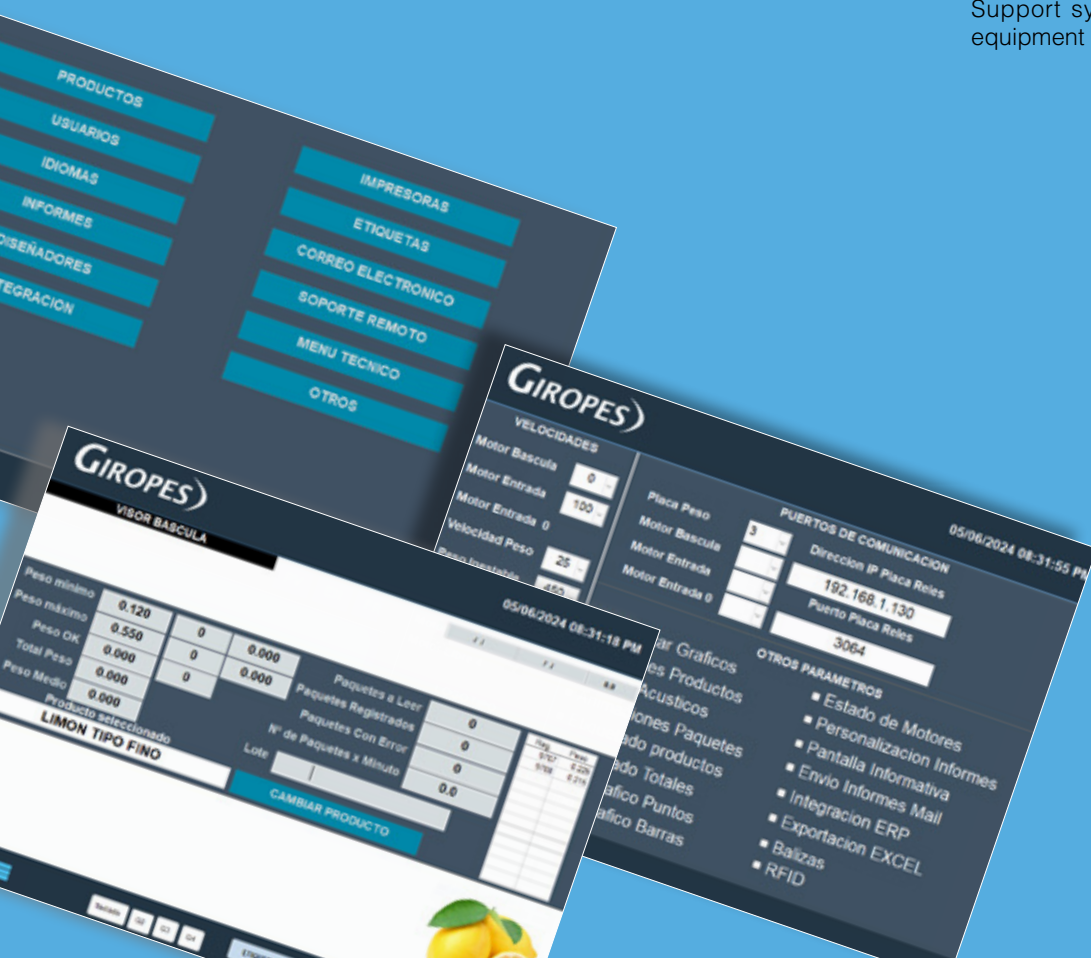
Support sy
equipment

PRODUCTOS
USUARIOS
IDIOMAS
INFORMES
DISEÑADORES
TEGRACION

IMPRESORAS
ETIQUETAS
CORREO ELECTRONICO
SOPORTE REMOTO
MENU TECNICO
OTROS

GIROPES

VELOCIDADES
Motor Bascula 0
Motor Entrada 100
Motor Entrada 0
Velocidad Peso 25

Placa Peso
Motor Bascula 3
Motor Entrada
Motor Entrada 0

PUERTOS DE COMUNICACION
Direccion IP Placa Reles
192.168.1.130
Puerto Placa Reles
3064

05/06/2024 08:31:55 PM

OTROS PARAMETROS
ar Graficos
es Productos
Acusticos
iones Paquetes
ado productos
edo Totales
afico Puntos
afico Barras

■ Estado de Motores
■ Personalizacion Informes
■ Pantalla Informativa
■ Envio Informes Mail
■ Integracion ERP
■ Exportacion EXCEL
■ Balizas
■ RFID

GIROPES
VISOR BASCULA

05/06/2024 08:31:18 PM

Peso minimo 0.120
Peso máximo 0.550
Peso OK 0.000
Total Peso 0.000
Peso Medio 0.000

0 0.000
0 0.000
0

Producto seleccionado
LIMON TIPO FINO

Paquetes a Leer
Paquetes Registrados 0
Paquetes Con Error 0
Nº de Paquetes x Minuto 0
Lote 0.0

CAMBIAR PRODUCTO